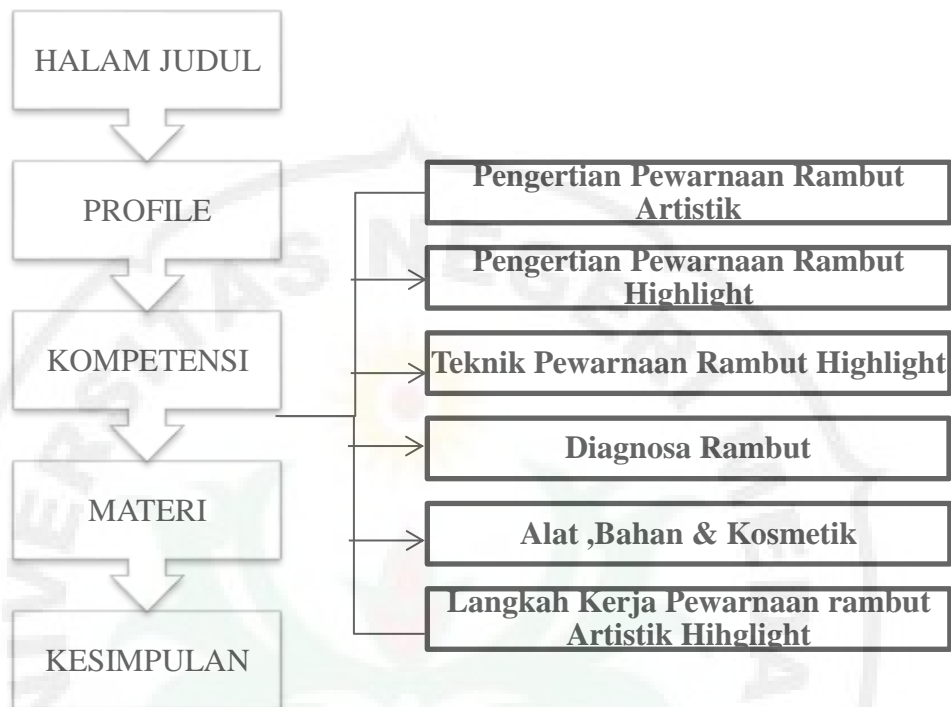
HALAM JUDUL

PROFILE

KOMPETENSI

MATERI

KESIMPULAN

Pengertian Pewarnaan Rambut Artistik

Pengertian Pewarnaan Rambut Highlight

Teknik Pewarnaan Rambut Highlight

Diagnosa Rambut

Alat ,Bahan & Kosmetik

Langkah Kerja Pewarnaan rambut Artistik Hihglight